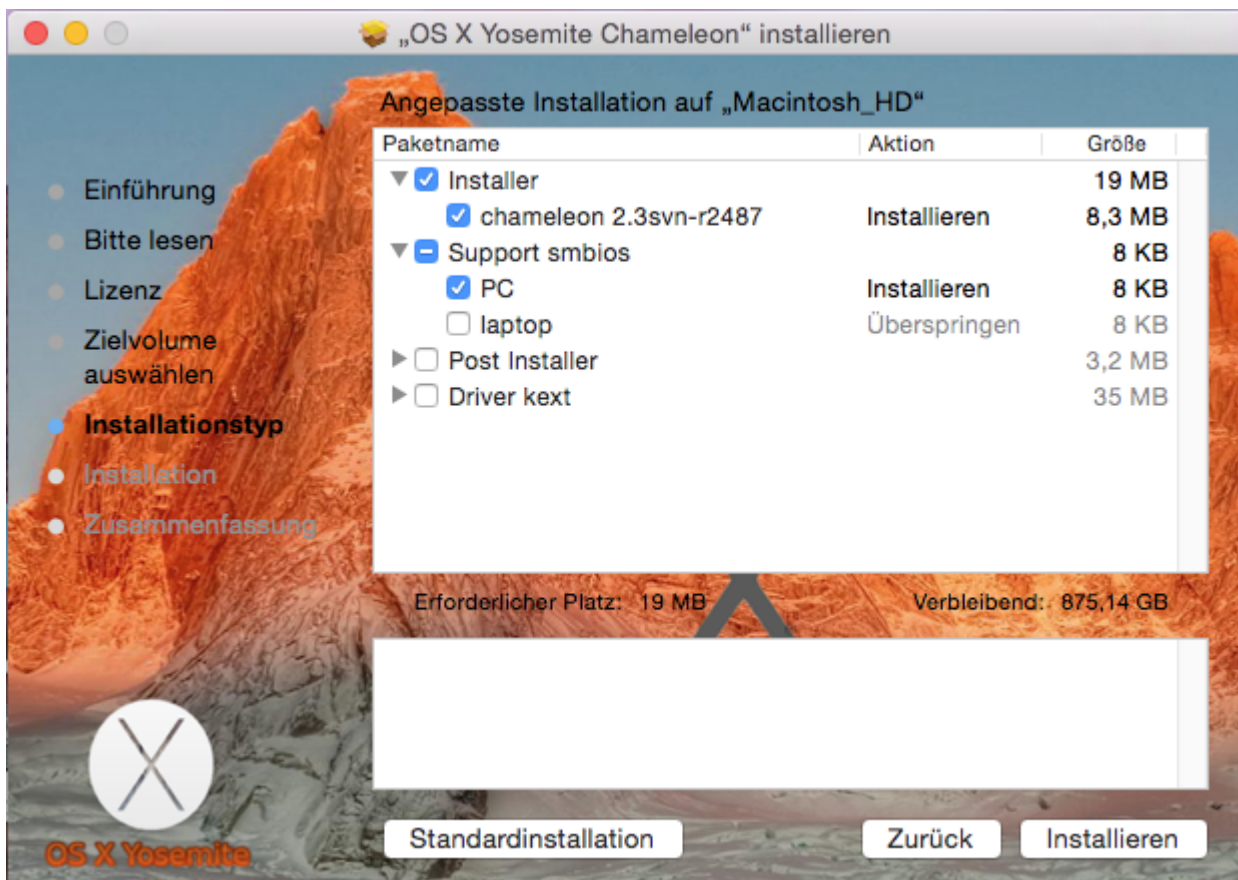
„OS X Yosemite Chameleon“ installieren

Einführung
Bitte lesen
Lizenz
Zielvolume auswählen
Installationstyp
Installation
Zusammenfassung

Angepasste Installation auf „Macintosh_HD“

| Paketname | Aktion | Größe |
|---|---|---|
| Installer | | 19 MB |
| chameleon 2.3svn-r2487 | Installieren | 8,3 MB |
| Support smbios | | 8 KB |
| PC | Installieren | 8 KB |
| laptop | Überspringen | 8 KB |
| Post Installer | | 3,2 MB |
| Driver kext | | 35 MB |

Erforderlicher Platz: 19 MB
Verbleibend: 875,14 GB

X
OS X Yosemite

Standardinstallation
Zurück
Installieren